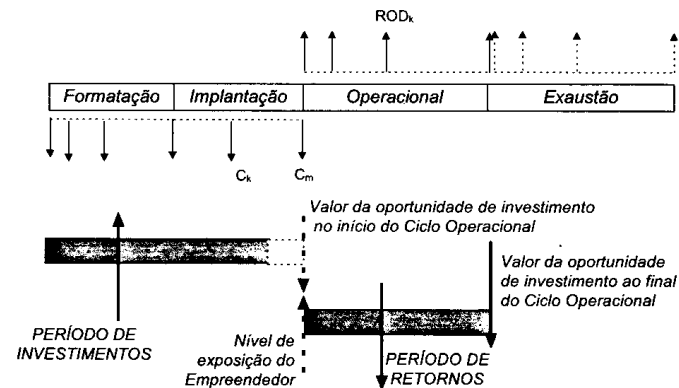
$ROD_k$

| Formatação | Implantação | Operacional | Exaustão |
|---|---|---|---|

$C_k$ $C_m$

Valor da oportunidade de investimento no início do Ciclo Operacional

Valor da oportunidade de investimento ao final do Ciclo Operacional

PERÍODO DE INVESTIMENTOS

Nível de exposição do Empreendedor

PERÍODO DE RETORNOS